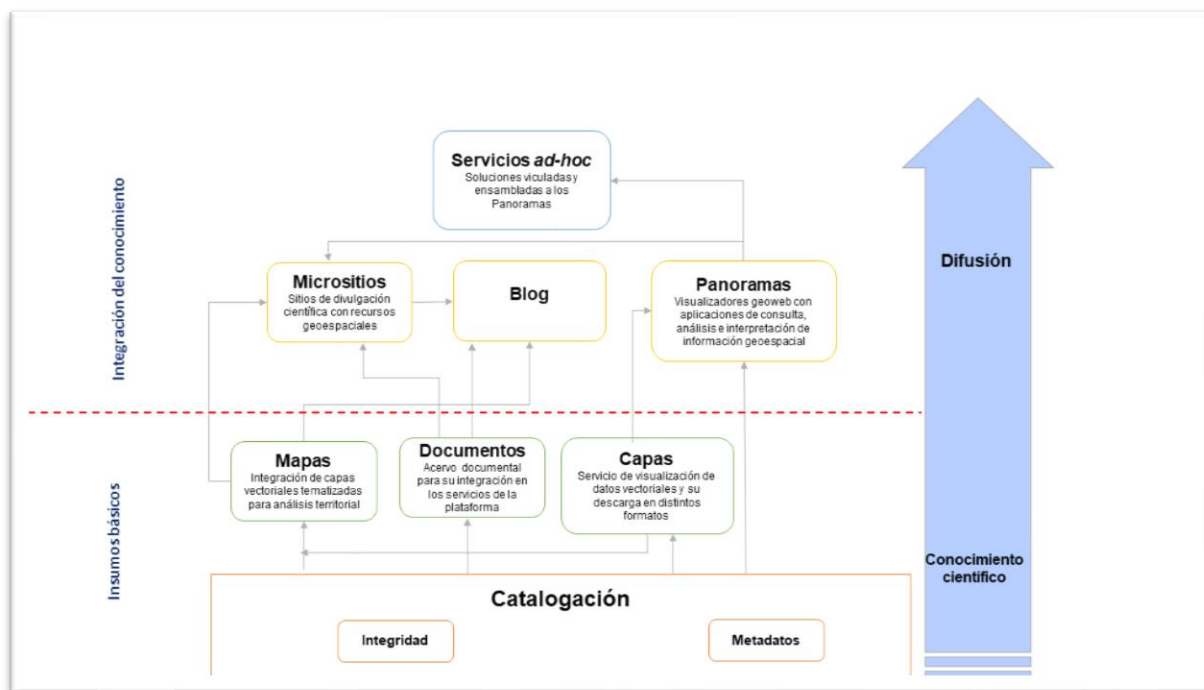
Integración del conocimiento

Insumos básicos

Servicios *ad-hoc*
Soluciones viculadas y ensambladas a los Panoramas

Micrositios
Sitios de divulgación científica con recursos geoespaciales

Blog

Panoramas
Visualizadores geoweb con aplicaciones de consulta, análisis e interpretación de información geoespacial

Mapas
Integración de capas vectoriales tematizadas para análisis territorial

Documentos
Acervo documental para su integración en los servicios de la plataforma

Capas
Servicio de visualización de datos vectoriales y su descarga en distintos formatos

Catalogación

Integridad

Metadatos

Difusión

Conocimiento científico